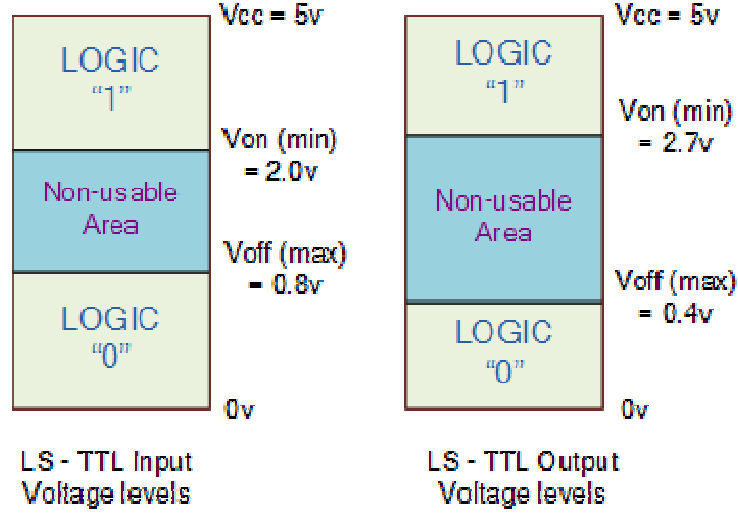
Vcc = 5v

LOGIC "1"

Von (min) = 2.0v

Non-usable Area

Voff (max) = 0.8v

LOGIC "0"

0v

LS - TTL Input Voltage levels

Vcc = 5v

LOGIC "1"

Von (min) = 2.7v

Non-usable Area

Voff (max) = 0.4v

LOGIC "0"

0v

LS - TTL Output Voltage levels